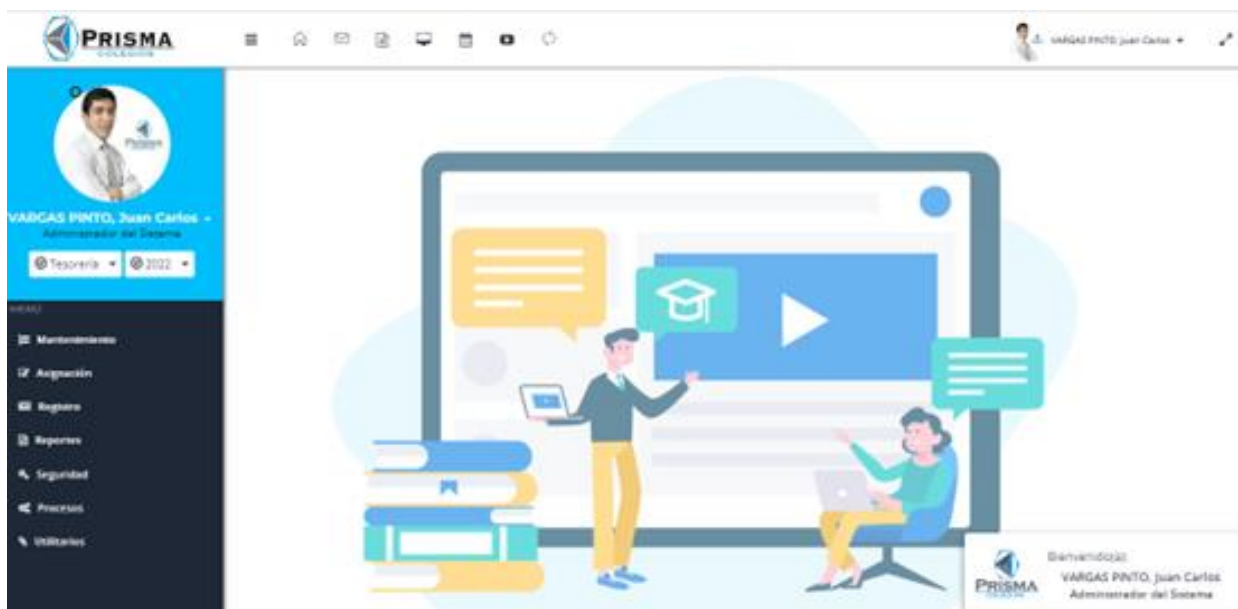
PRISMA
COLEGIOS

VARGAS PINTO, Juan Carlos

VARGAS PINTO, Juan Carlos
Administrador del Sistema

Tesorería 2022

MENU
Mantenimiento
Asignación
Registro
Reportes
Seguridad
Procesos
Utilitarios

Bienvenido(a):
PRISMA
VARGAS PINTO, Juan Carlos
Administrador del Sistema